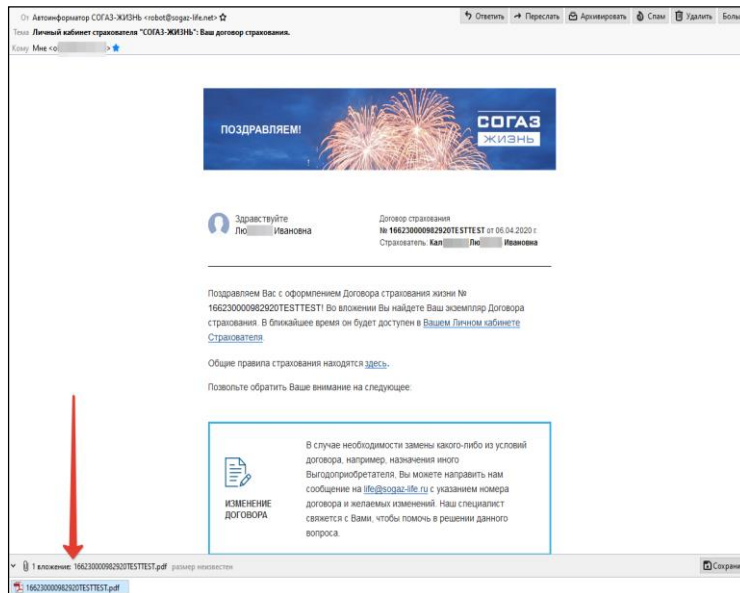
От Автоинформатор СОГАЗ-ЖИЗНЬ <robot@sogaz-life.net> ☆
Тема Личный кабинет страхователя "СОГАЗ-ЖИЗНЬ": Ваш договор страхования.
Кому Мне <о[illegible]>

Ответить Переслать Архивировать Спам Удалить Боль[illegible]

ПОЗДРАВЛЯЕМ!

СОГАЗ ЖИЗНЬ

Здравствуйте
Лю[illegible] Ивановна

Договор страхования
№ 166230000982920TESTTEST от 06.04.2020 г.
Страхователь: Кал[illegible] Лю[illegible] Ивановна

Поздравляем Вас с оформлением Договора страхования жизни № 166230000982920TESTTEST! Во вложении Вы найдете Ваш экземпляр Договора страхования. В ближайшее время он будет доступен в Вашем Личном кабинете Страхователя.

Общие правила страхования находятся здесь.

Позвольте обратить Ваше внимание на следующее:

ИЗМЕНЕНИЕ ДОГОВОРА

В случае необходимости замены какого-либо из условий договора, например, назначения иного Выгодоприобретателя, Вы можете направить нам сообщение на life@sogaz-life.ru с указанием номера договора и желаемых изменений. Наш специалист свяжется с Вами, чтобы помочь в решении данного вопроса.

1 вложение: 166230000982920TESTTEST.pdf размер неизвестен

Сохран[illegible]

166230000982920TESTTEST.pdf